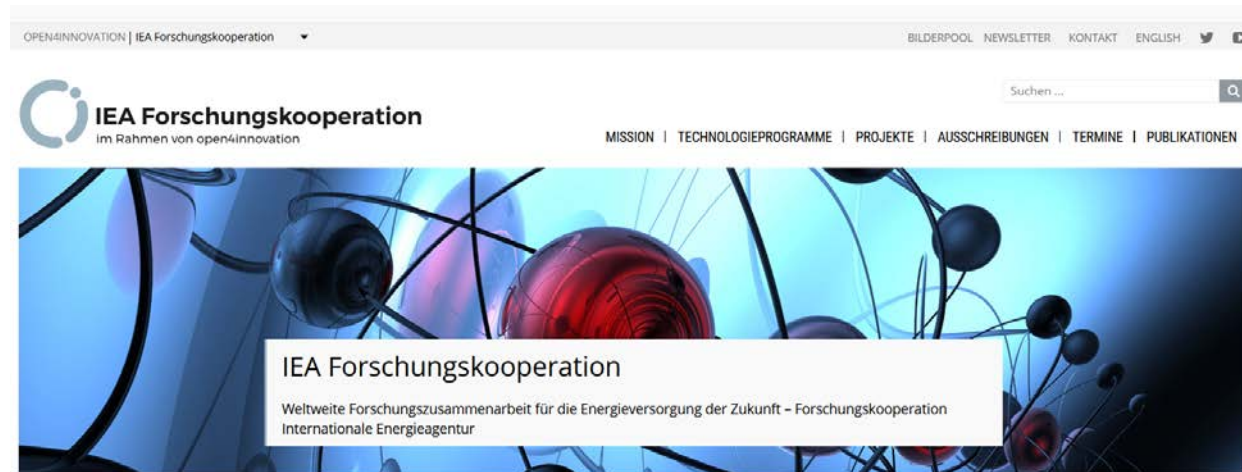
OPEN4INNOVATION | IEA Forschungskooperation

BILDERPOOL NEWSLETTER KONTAKT ENGLISH

Suchen ...

IEA Forschungskooperation
im Rahmen von open4innovation

MISSION | TECHNOLOGIEPROGRAMME | PROJEKTE | AUSSCHREIBUNGEN | TERMINE | PUBLIKATIONEN

IEA Forschungskooperation

Weltweite Forschungszusammenarbeit für die Energieversorgung der Zukunft – Forschungskooperation Internationale Energieagentur